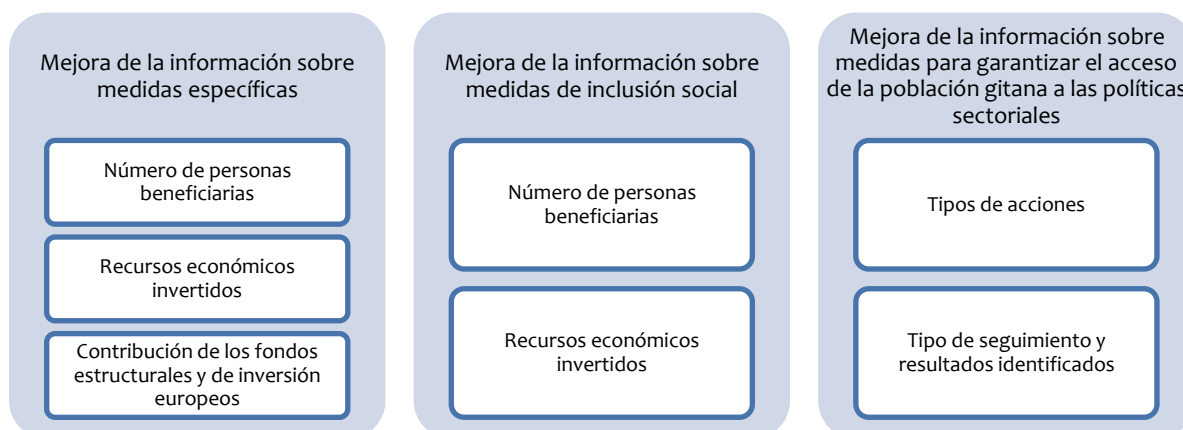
Mejora de la información sobre medidas específicas

Número de personas beneficiarias

Recursos económicos invertidos

Contribución de los fondos estructurales y de inversión europeos

Mejora de la información sobre medidas de inclusión social

Número de personas beneficiarias

Recursos económicos invertidos

Mejora de la información sobre medidas para garantizar el acceso de la población gitana a las políticas sectoriales

Tipos de acciones

Tipo de seguimiento y resultados identificados